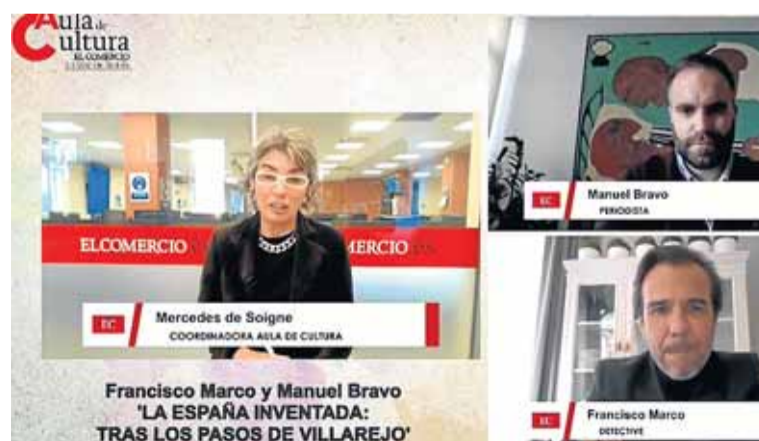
Aula de Cultura
EL COMERCIO
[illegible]

ELCOMERCIO
ELCOMERCIO

EC
Mercedes de Soigne
COORDINADORA AULA DE CULTURA

EC
Manuel Bravo
PERIODISTA

EC
Francisco Marco
DETECTIVE

Francisco Marco y Manuel Bravo
'LA ESPAÑA INVENTADA:
TRAS LOS PASOS DE VILLAREJO'